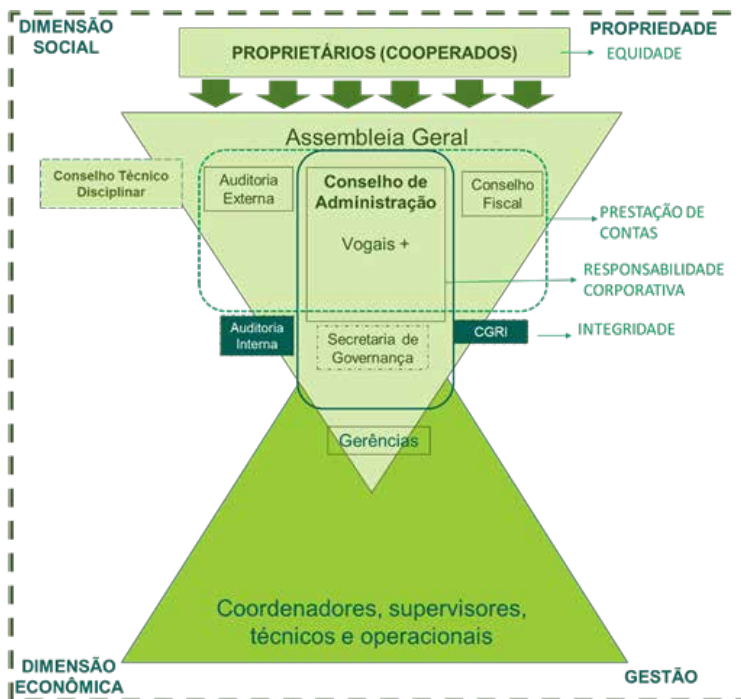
DIMENSÃO SOCIAL

PROPRIEDADE

PROPRIETÁRIOS (COOPERADOS)

EQUIDADE

Assembleia Geral

Conselho Técnico Disciplinar

Auditoria Externa

Conselho de Administração

Vogais +

Conselho Fiscal

PRESTAÇÃO DE CONTAS

RESPONSABILIDADE CORPORATIVA

Auditoria Interna

Secretaria de Governança

CGRI

INTEGRIDADE

Gerências

Coordenadores, supervisores, técnicos e operacionais

DIMENSÃO ECONÔMICA

GESTÃO